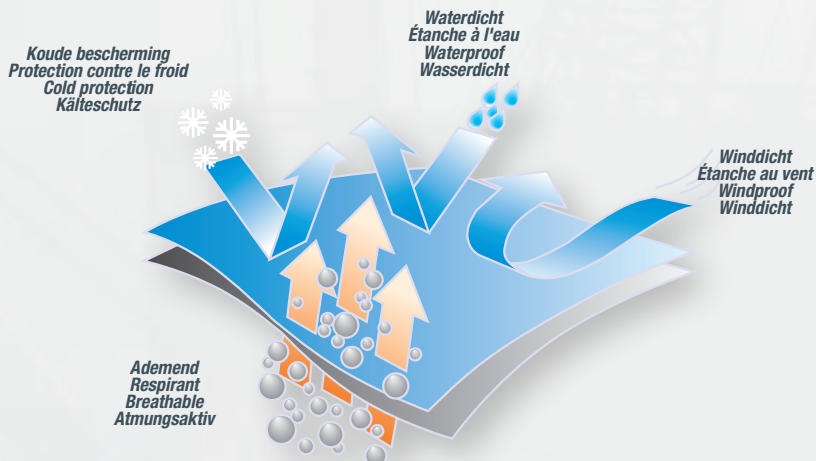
Koude bescherming
Protection contre le froid
Cold protection
Kälteschutz

Waterdicht
Étanche à l'eau
Waterproof
Wasserdicht

Winddicht
Étanche au vent
Windproof
Winddicht

Ademend
Respirant
Breathable
Atmungsaktiv